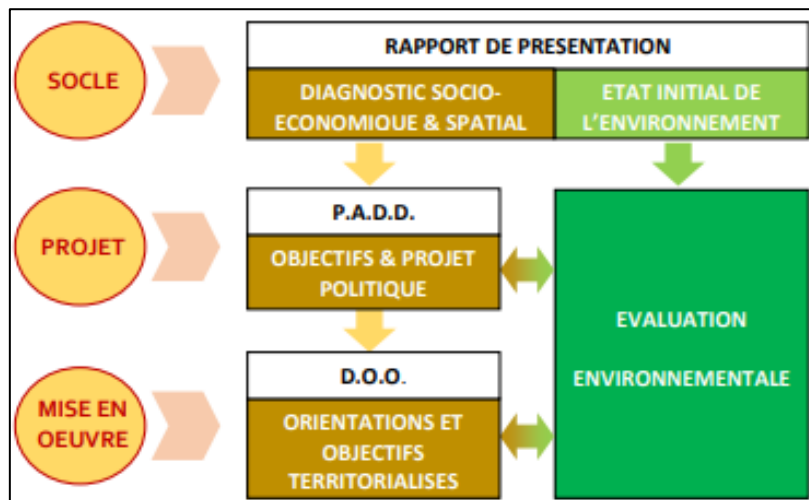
SOCLE

RAPPORT DE PRESENTATION

DIAGNOSTIC SOCIO-ECONOMIQUE & SPATIAL

ETAT INITIAL DE L'ENVIRONNEMENT

PROJET

P.A.D.D.

OBJECTIFS & PROJET POLITIQUE

EVALUATION

ENVIRONNEMENTALE

MISE EN OEUVRE

D.O.O.

ORIENTATIONS ET OBJECTIFS TERRITORIALISES